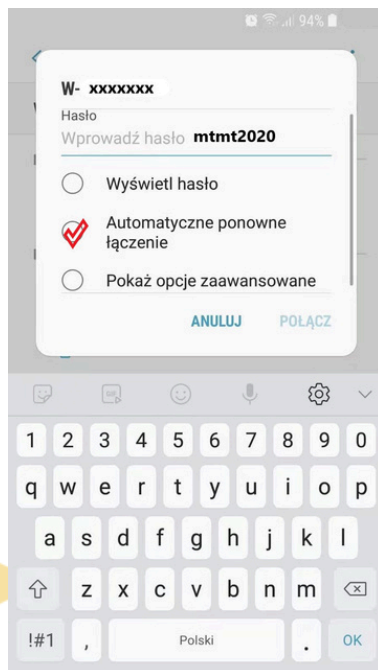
94%

W- xxxxxxx

Hasło

Wprowadź hasło mtmt2020

Wyświetl hasło

Automatyczne ponowne łączenie

Pokaż opcje zaawansowane

ANULUJ POŁĄCZ

1 2 3 4 5 6 7 8 9 0

q w e r t y u i o p

a s d f g h j k l

z x c v b n m

!#1 , Polski . OK